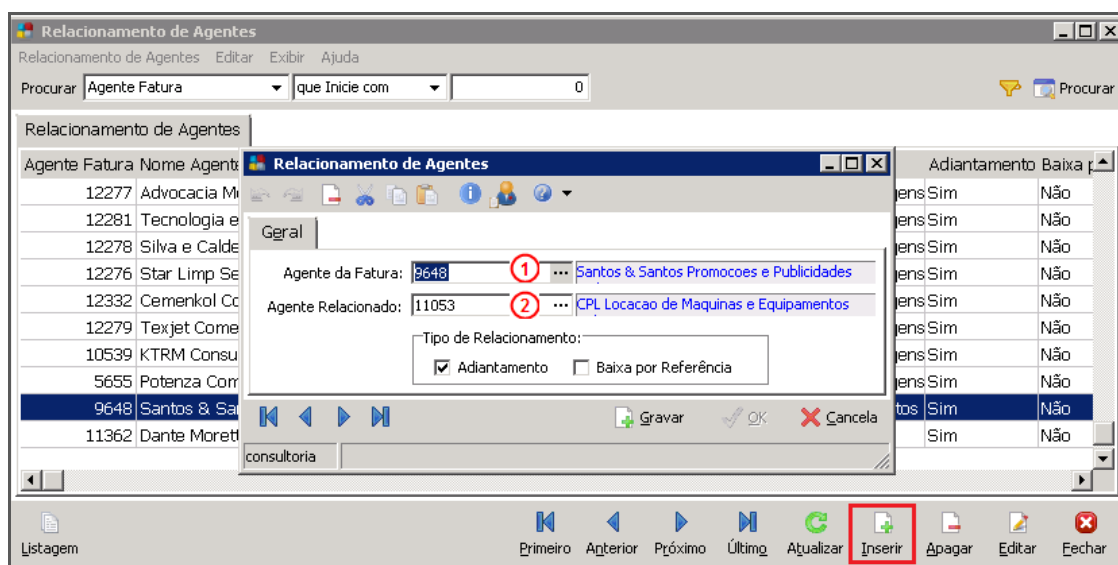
Relacionamento de Agentes

Relacionamento de Agentes Editar Exibir Ajuda

Procurar Agente Fatura que Inicie com 0 Procurar

Relacionamento de Agentes

| Agente Fatura | Nome Agente | | Adiantamento | Baixa p |
|---|---|---|---|---|
| 12277 | Advocacia M | ens | Sim | Não |
| 12281 | Tecnologia e | ens | Sim | Não |
| 12278 | Silva e Calde | ens | Sim | Não |
| 12276 | Star Limp Se | ens | Sim | Não |
| 12332 | Cemenkol Co | ens | Sim | Não |
| 12279 | Texjet Come | ens | Sim | Não |
| 10539 | KTRM Consu | ens | Sim | Não |
| 5655 | Potenza Com | ens | Sim | Não |
| 9648 | Santos & Sa | tos | Sim | Não |
| 11362 | Dante Morett | | Sim | Não |

Relacionamento de Agentes

Geral

Agente da Fatura: 9648 1 ... Santos & Santos Promocoes e Publicidades

Agente Relacionado: 11053 2 ... CPL Locacao de Maquinas e Equipamentos

Tipo de Relacionamento:

Adiantamento Baixa por Referência

Gravar OK Cancela

consultoria

Listagem Primeiro Anterior Próximo Último Atualizar Inserir Apagar Editar Fechar